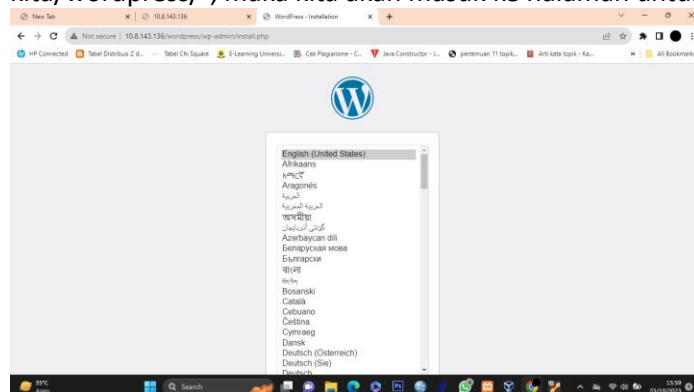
kita/wordpress/) maka kita akan masuk ke halaman awal

New Tab
10.8.143.136
WordPress › Installation
Not secure | 10.8.143.136/wordpress/wp-admin/install.php
HP Connected
Tabel Distribusi Z d...
Tabel Chi Square
E-Learning Universi...
Cek Plagiarisme - C...
Java Constructor - J...
pertemuan 11 topik...
Arti kata topik - Ka...
All Bookmarks

English (United States)
Afrikaans
አማርኛ
Aragonés
العربية
العربية المغربية
অসমীয়া
گؤنئی آذربایجان
Azərbaycan dili
Беларуская мова
Български
বাংলা
བོད་ཡིག
Bosanski
Català
Cebuano
Čeština
Cymraeg
Dansk
Deutsch (Österreich)
Deutsch (Sie)
Deutsch

33°C
Search
13:59
25/10/2023